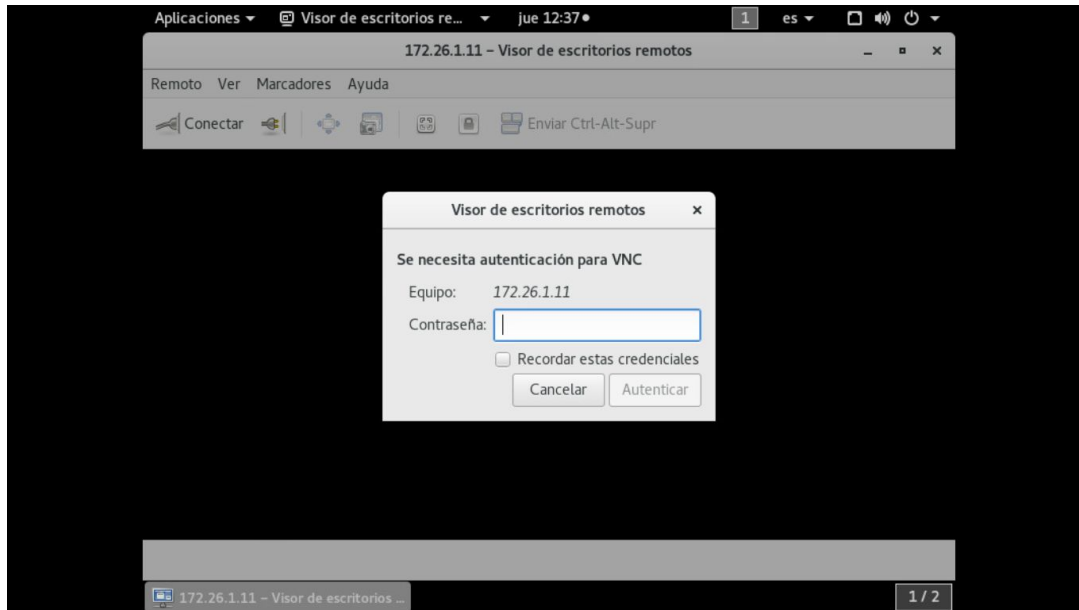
Aplicaciones ▾ Visor de escritorios re... ▾ jue 12:37 ● 1 es ▾

172.26.1.11 – Visor de escritorios remotos

Remoto Ver Marcadores Ayuda

Conectar Enviar Ctrl-Alt-Supr

Visor de escritorios remotos ×

Se necesita autenticación para VNC

Equipo: 172.26.1.11

Contraseña:

Recordar estas credenciales

Cancelar Autenticar

172.26.1.11 – Visor de escritorios ...

1 / 2